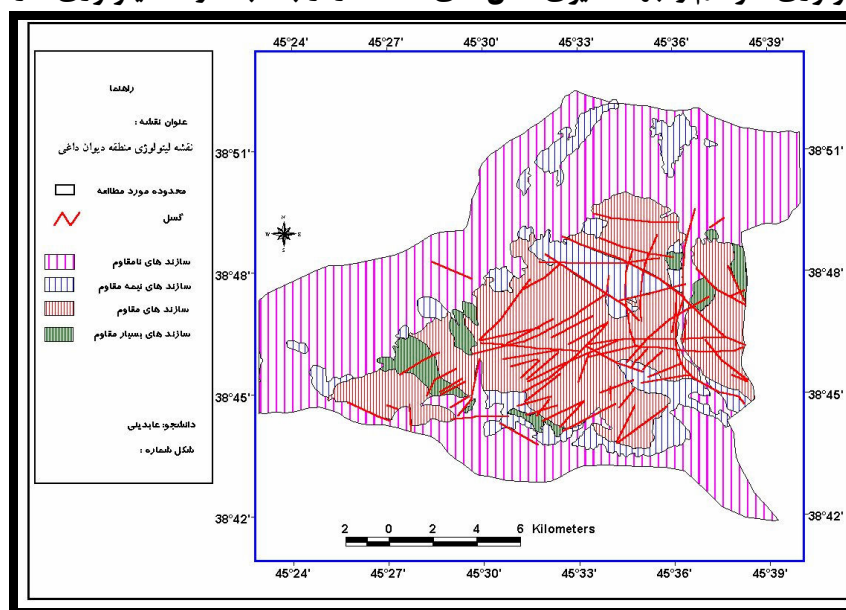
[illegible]

راهنما

عنوان نقشه :

نقشه لیتولوژی منطقه دیوان داغی

محدوده مورد مطالعه

گسل

سازند های نامقاوم

سازند های نیمه مقاوم

سازند های مقاوم

سازند های بسیار مقاوم

دانشجو: عابدینی

شکل شماره :

45°24' 45°27' 45°30' 45°33' 45°36' 45°39'

38°51' 38°48' 38°45' 38°42'

38°51' 38°48' 38°45' 38°42'

N W E S

2 0 2 4 6 Kilometers

45°24' 45°27' 45°30' 45°33' 45°36' 45°39'